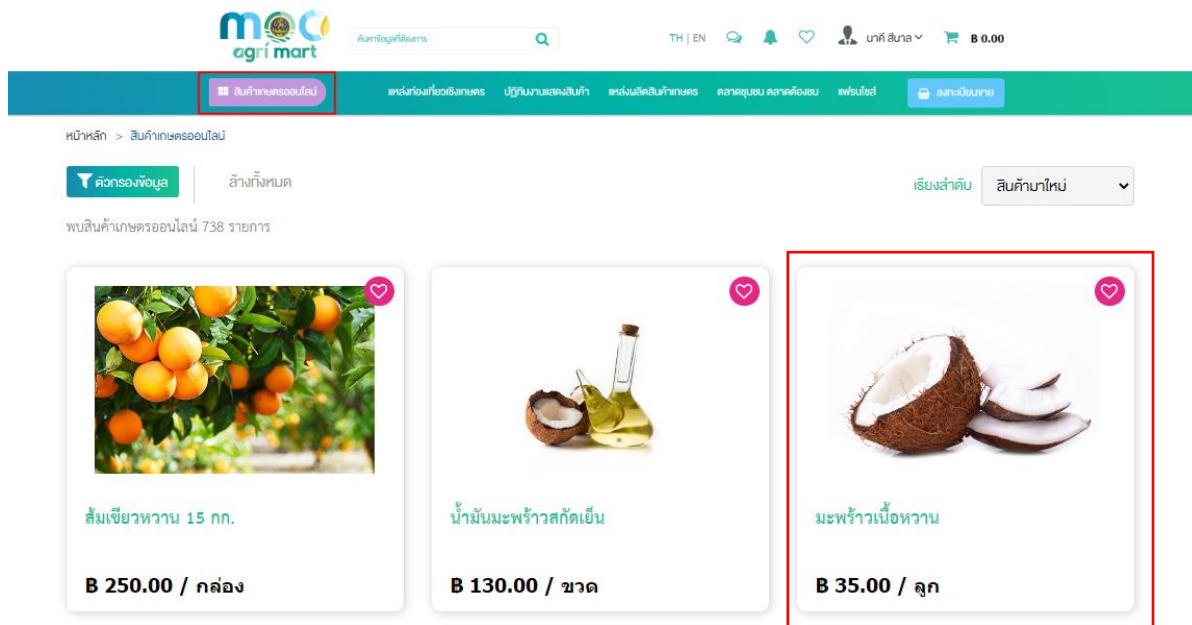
moc agri mart

ค้นหาข้อมูลที่ต้องการ

TH | EN

นาที สีนาล

฿ 0.00

สินค้าเกษตรออนไลน์ แหล่งท่องเที่ยวเชิงเกษตร ปฏิทินงานแสดงสินค้า แหล่งผลิตสินค้าเกษตร ตลาดชุมชน ตลาดต้องชม แฟรนไชส์ ลงทะเบียนขาย

หน้าหลัก > สินค้าเกษตรออนไลน์

ตัวกรองข้อมูล

ล้างทั้งหมด

เรียงลำดับ สินค้ามาใหม่

พบสินค้าเกษตรออนไลน์ 738 รายการ

ส้มเขียวหวาน 15 กก.

฿ 250.00 / กล่อง

น้ำมันมะพร้าวสกัดเย็น

฿ 130.00 / ขวด

มะพร้าวเนื้อหวาน

฿ 35.00 / ลูก